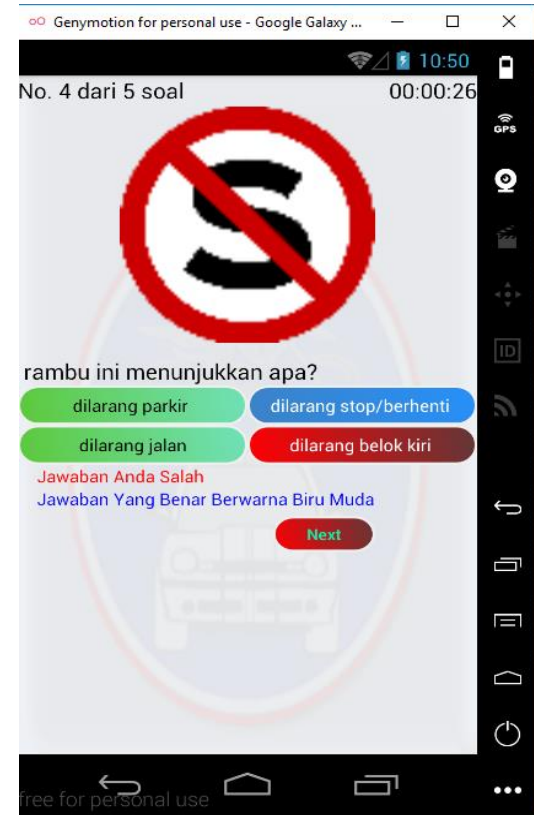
Genymotion for personal use - Google Galaxy ...

10:50

No. 4 dari 5 soal

00:00:26

S

rambu ini menunjukkan apa?

dilarang parkir

dilarang stop/berhenti

dilarang jalan

dilarang belok kiri

Jawaban Anda Salah

Jawaban Yang Benar Berwarna Biru Muda

Next

GPS

ID

free for personal use